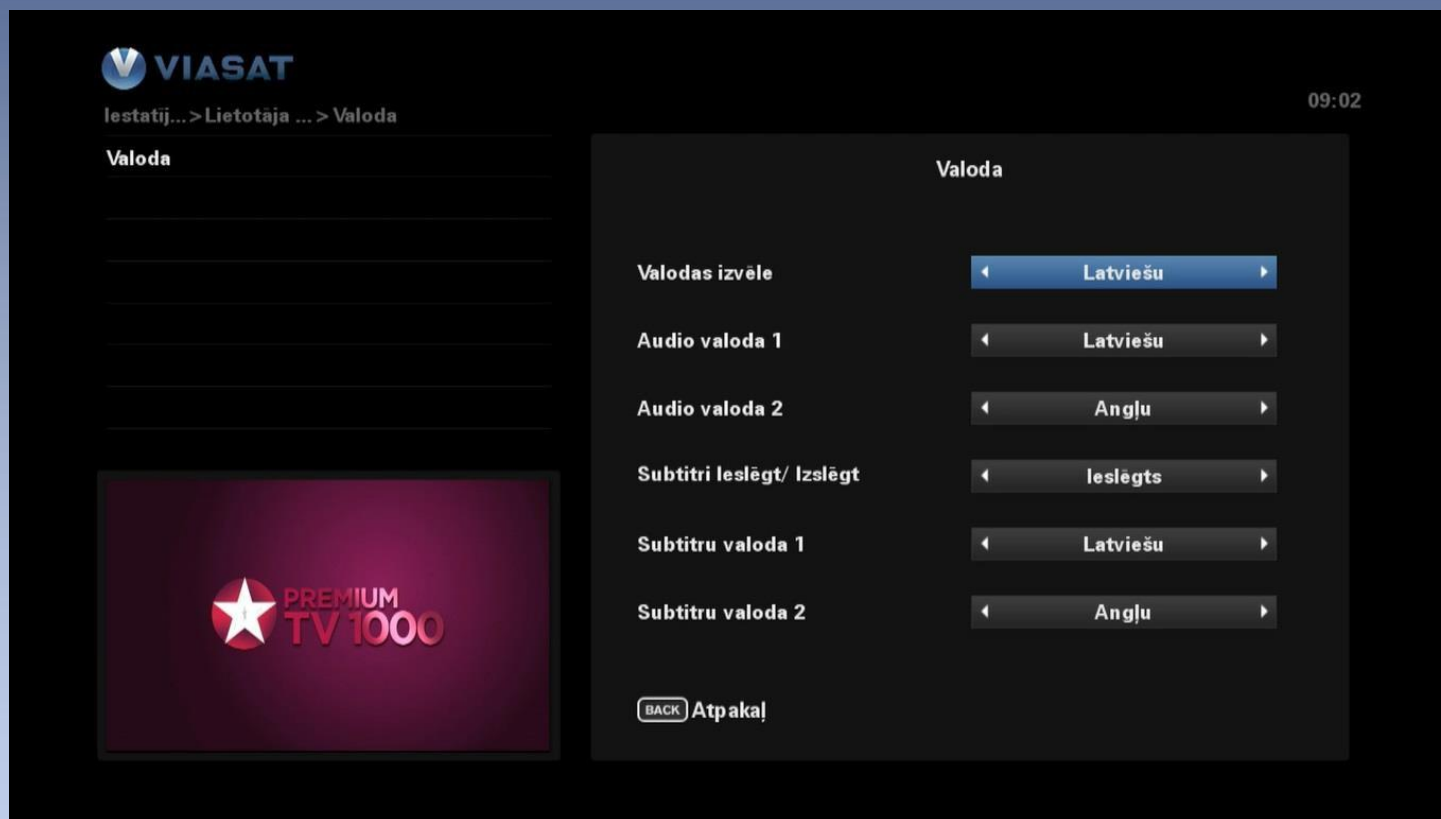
VIASAT

Iestatīj...> Lietotāja ...> Valoda

09:02

Valoda

PREMIUM TV 1000

Valoda

Valodas izvēle | Latviešu

Audio valoda 1 | Latviešu

Audio valoda 2 | Angļu

Subtitri Ieslēgt/ Izslēgt | Ieslēgts

Subtitru valoda 1 | Latviešu

Subtitru valoda 2 | Angļu

BACK Atpakaļ